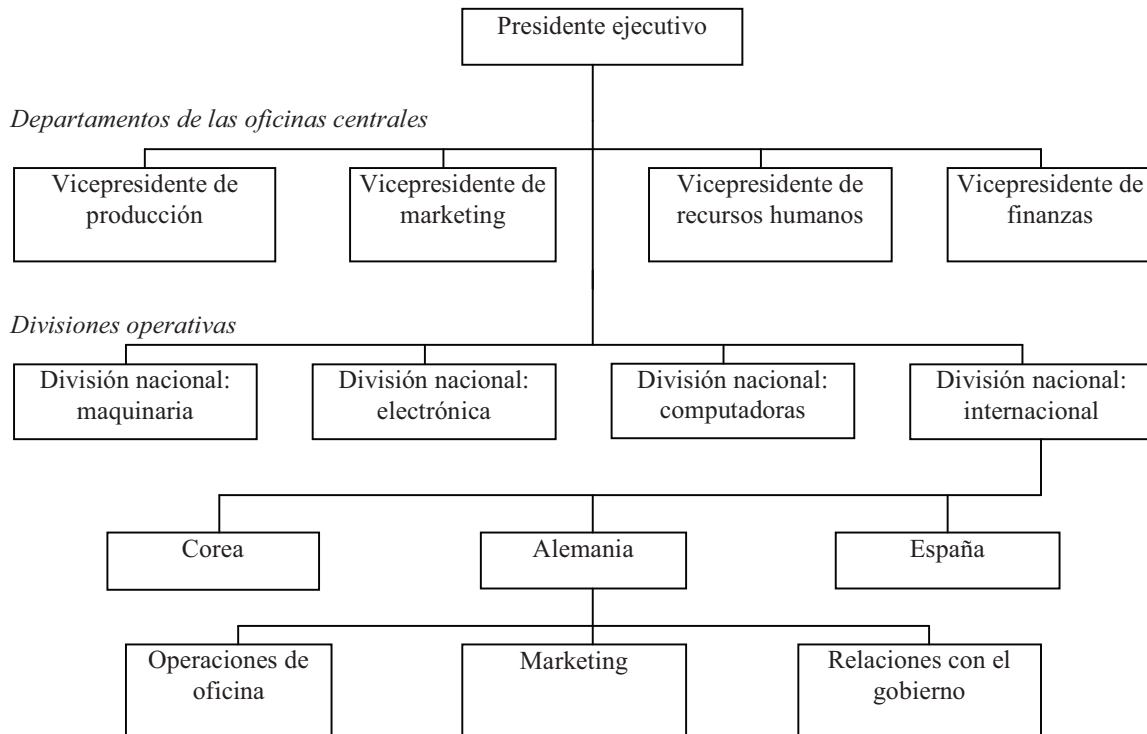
Presidente ejecutivo

Departamentos de las oficinas centrales

Vicepresidente de producción

Vicepresidente de marketing

Vicepresidente de recursos humanos

Vicepresidente de finanzas

Divisiones operativas

División nacional: maquinaria

División nacional: electrónica

División nacional: computadoras

División nacional: internacional

Corea

Alemania

España

Operaciones de oficina

Marketing

Relaciones con el gobierno